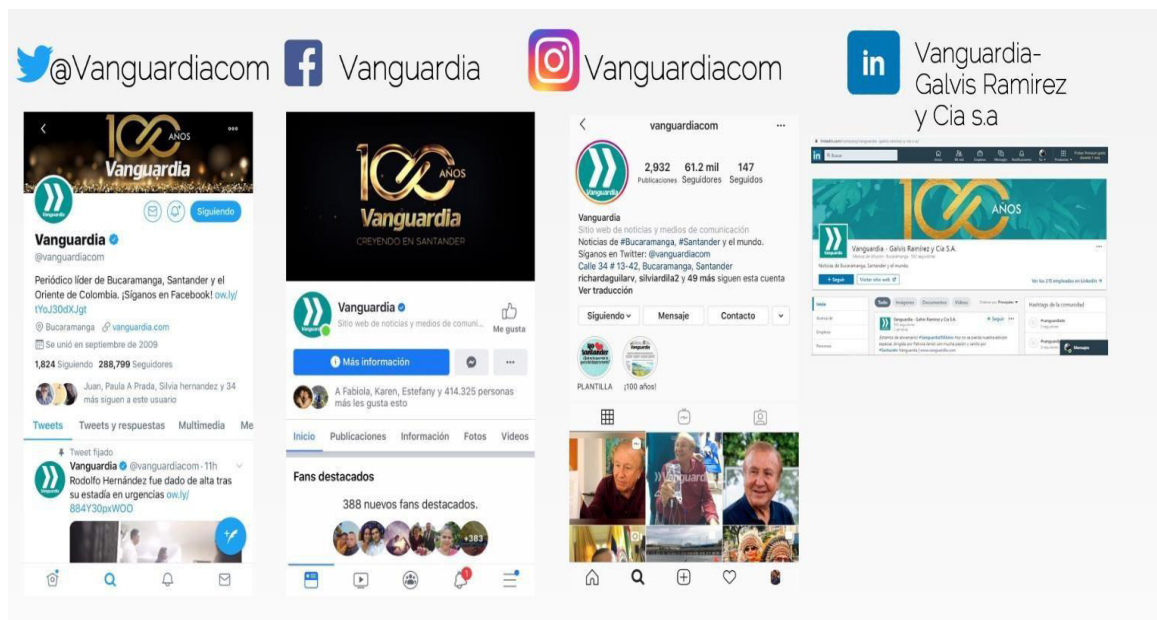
@Vanguardiacom

Vanguardia

Vanguardiacom

Vanguardia-Galvis Ramirez y Cia s.a

100 AÑOS
Vanguardia

Siguiendo

Vanguardia
@vanguardiacom

Periódico líder de Bucaramanga, Santander y el Oriente de Colombia. ¡Síguenos en Facebook! ow.ly/tYoJ30dXJgt

Bucaramanga vanguardia.com
Se unió en septiembre de 2009

1,824 Siguiendo 288,799 Seguidores

Juan, Paula A Prada, Silvia hernandez y 34 más siguen a este usuario

Tweets Tweets y respuestas Multimedia Me

Tweet fijado
Vanguardia @vanguardiacom · 11h
Rodolfo Hernández fue dado de alta tras su estadía en urgencias ow.ly/884Y30pxWOO

100 AÑOS
Vanguardia
CREYENDO EN SANTANDER

Vanguardia
Sitio web de noticias y medios de comuni...
Me gusta

Más información

A Fabiola, Karen, Estefany y 414.325 personas más les gusta esto

Inicio Publicaciones Información Fotos Videos

Fans destacados
388 nuevos fans destacados.
+383

vanguardiacom
2,932 Publicaciones 61.2 mil Seguidores 147 Seguidos

Vanguardia
Sitio web de noticias y medios de comunicación
Noticias de #Bucaramanga, #Santander y el mundo.
Síganos en Twitter: @vanguardiacom
Calle 34 # 13-42, Bucaramanga, Santander
richardaguilarv, silviardila2 y 49 más siguen esta cuenta
Ver traducción

Siguiendo Mensaje Contacto

PLANTILLA ¡100 años!

100 AÑOS
Vanguardia - Galvis Ramírez y Cía S.A.
Noticias de Bucaramanga, Santander y el mundo.
Seguir
Mensaje